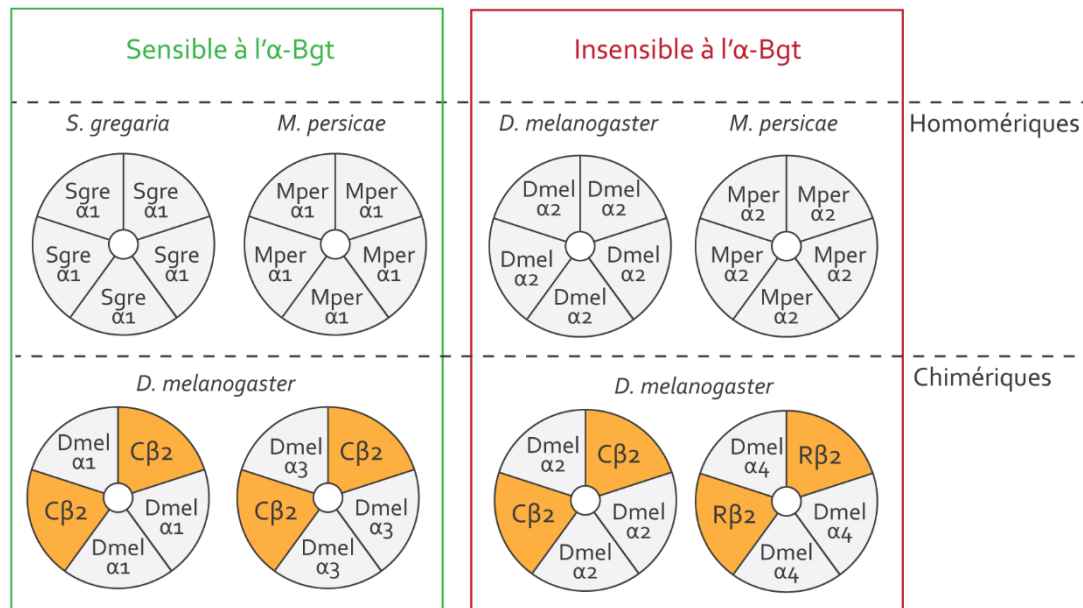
Sensible à l'α-Bgt

Insensible à l'α-Bgt

S. gregaria

M. persicae

D. melanogaster

M. persicae

Homomériques

Sgre α1
Sgre α1
Sgre α1
Sgre α1
Sgre α1

Mper α1
Mper α1
Mper α1
Mper α1
Mper α1

Dmel α2
Dmel α2
Dmel α2
Dmel α2
Dmel α2

Mper α2
Mper α2
Mper α2
Mper α2
Mper α2

D. melanogaster

D. melanogaster

Chimériques

Dmel α1
Cβ2
Dmel α1
Dmel α1
Cβ2

Dmel α3
Cβ2
Dmel α3
Dmel α3
Cβ2

Dmel α2
Cβ2
Dmel α2
Dmel α2
Cβ2

Dmel α4
Rβ2
Dmel α4
Dmel α4
Rβ2